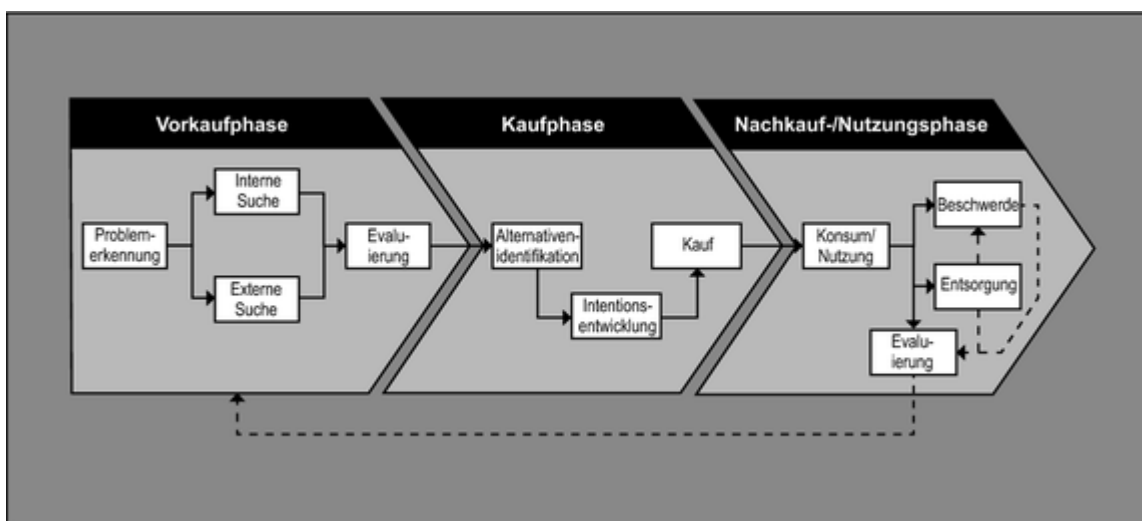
Vorkaufphase

Kaufphase

Nachkauf-/Nutzungsphase

Problemerkennung

Interne Suche

Externe Suche

Evaluierung

Alternativenidentifikation

Intentionsentwicklung

Kauf

Konsum/ Nutzung

Beschwerde

Entsorgung

Evaluierung